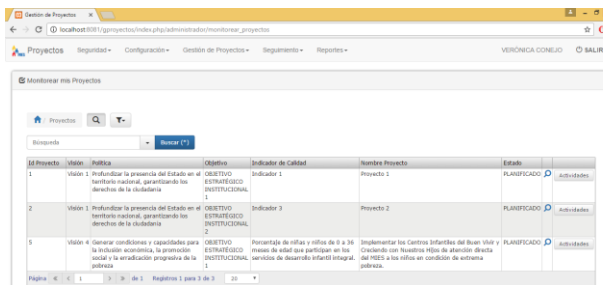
Gestión de Proyectos ×

localhost:8081/gproyectos/index.php/administrador/monitorear_proyectos

Proyectos Seguridad ▾ Configuración ▾ Gestión de Proyectos ▾ Seguimiento ▾ Reportes ▾ VERÓNICA CONEJO SALIR

Monitorear mis Proyectos

Proyectos

Busqueda ▾ Buscar (*)

| Id Proyecto | Visión | Política | Objetivo | Indicador de Calidad | Nombre Proyecto | Estado | | |
|---|---|---|---|---|---|---|---|---|
| 1 | Visión 1 | Profundizar la presencia del Estado en el territorio nacional, garantizando los derechos de la ciudadanía | OBJETIVO ESTRATÉGICO INSTITUCIONAL 1 | Indicador 1 | Proyecto 1 | PLANIFICADO | | Actividades |
| 2 | Visión 1 | Profundizar la presencia del Estado en el territorio nacional, garantizando los derechos de la ciudadanía | OBJETIVO ESTRATÉGICO INSTITUCIONAL 2 | Indicador 3 | Proyecto 2 | PLANIFICADO | | Actividades |
| 5 | Visión 4 | Generar condiciones y capacidades para la inclusión económica, la promoción social y la erradicación progresiva de la pobreza | OBJETIVO ESTRATÉGICO INSTITUCIONAL 1 | Porcentaje de niñas y niños de 0 a 36 meses de edad que participan en los servicios de desarrollo infantil integral. | Implementar los Centros Infantiles del Buen Vivir y Creciendo con Nuestros Hijos de atención directa del MIES a los niños en condición de extrema pobreza. | PLANIFICADO | | Actividades |

Página 1 de 1 Registros 1 para 3 de 3 10